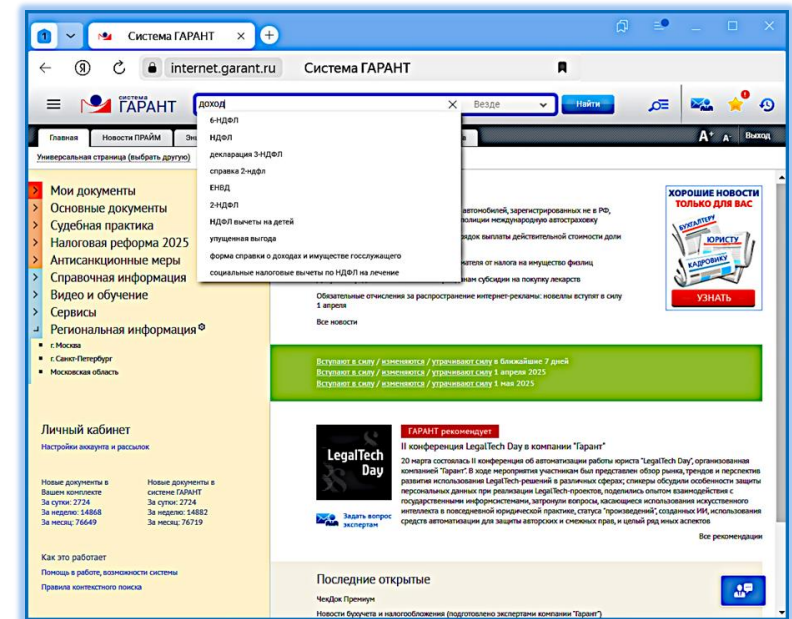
1 Система ГАРАНТ

internet.garant.ru Система ГАРАНТ

система ГАРАНТ

доход

Везде

Найти

Главная Новости ПРАЙМ Зна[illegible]

A+ A- Выход

Универсальная страница (выбрать другую)

6-НДФЛ
НДФЛ
декларация 3-НДФЛ
справка 2-ндфл
ЕНВД
2-НДФЛ
НДФЛ вычеты на детей
упущенная выгода
форма справки о доходах и имуществе госслужащего
социальные налоговые вычеты по НДФЛ на лечение

Мои документы
Основные документы
Судебная практика
Налоговая реформа 2025
Антисанкционные меры
Справочная информация
Видео и обучение
Сервисы
Региональная информация
г. Москва
г. Санкт-Петербург
Московская область

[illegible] автомобилей, зарегистрированных не в РФ, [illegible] полиции международную автостраховку

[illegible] рядок выплаты действительной стоимости доли

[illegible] ателя от налога на имущество физлиц

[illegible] ам субсидии на покупку лекарств

Обязательные отчисления за распространение интернет-рекламы: новеллы вступят в силу 1 апреля

Все новости

ХОРОШИЕ НОВОСТИ ТОЛЬКО ДЛЯ ВАС
БУХГАЛТЕРУ
ЮРИСТУ
КАДРОВИКУ
УЗНАТЬ

Вступают в силу / изменяются / утрачивают силу в ближайшие 7 дней
Вступают в силу / изменяются / утрачивают силу 1 апреля 2025
Вступают в силу / изменяются / утрачивают силу 1 мая 2025

Личный кабинет
Настройки аккаунта и рассылок

Новые документы в Вашем комплекте
За сутки: 2724
За неделю: 14868
За месяц: 76649

Новые документы в системе ГАРАНТ
За сутки: 2724
За неделю: 14882
За месяц: 76719

Как это работает
Помощь в работе, возможности системы
Правила контекстного поиска

ГАРАНТ рекомендует

LegalTech Day

II конференция LegalTech Day в компании "Гарант"

20 марта состоялась II конференция по автоматизации работы юриста "LegalTech Day", организованная компанией "Гарант". В ходе мероприятия участникам был представлен обзор рынка, трендов и перспектив развития использования LegalTech-решений в различных сферах; спикеры обсудили особенности защиты персональных данных при реализации LegalTech-проектов, поделились опытом взаимодействия с государственными информсистемами, затронули вопросы, касающиеся использования искусственного интеллекта в повседневной юридической практике, статуса "произведений", созданных ИИ, использования средств автоматизации для защиты авторских и смежных прав, и целый ряд иных аспектов

Задать вопрос экспертам

Все рекомендации

Последние открытые

ЧекДок Премиум

Новости бухучета и налогообложения (подготовлено экспертами компании "Гарант")